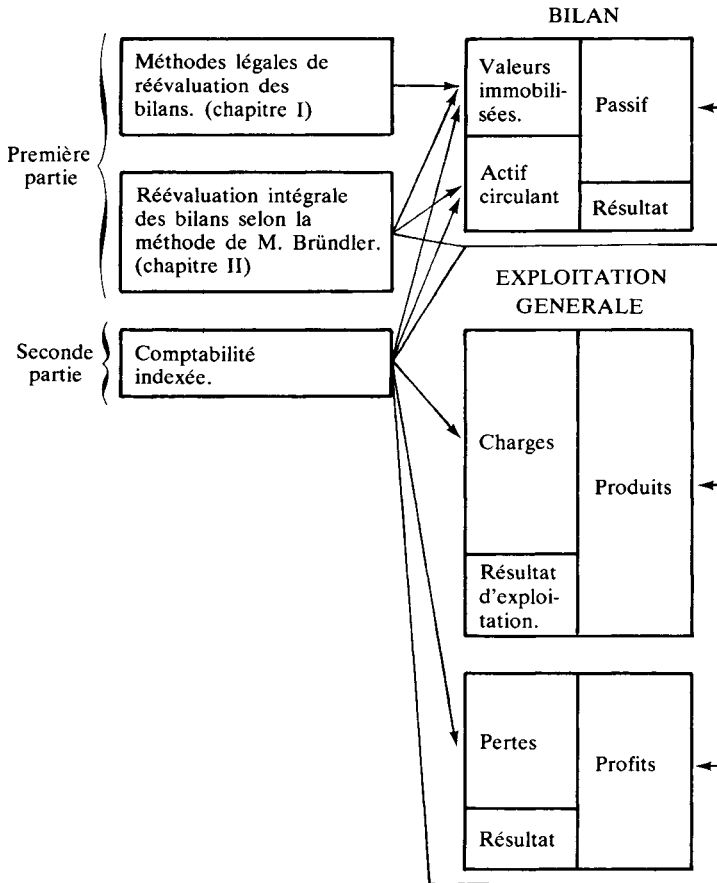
Première partie

Méthodes légales de réévaluation des bilans. (chapitre I)

Réévaluation intégrale des bilans selon la méthode de M. Bründler. (chapitre II)

Seconde partie

Comptabilité indexée.

BILAN

Valeurs immobilisées.

Actif circulant

Passif

Résultat

EXPLOITATION GENERALE

Charges

Résultat d'exploitation.

Produits

Pertes

Résultat

Profits